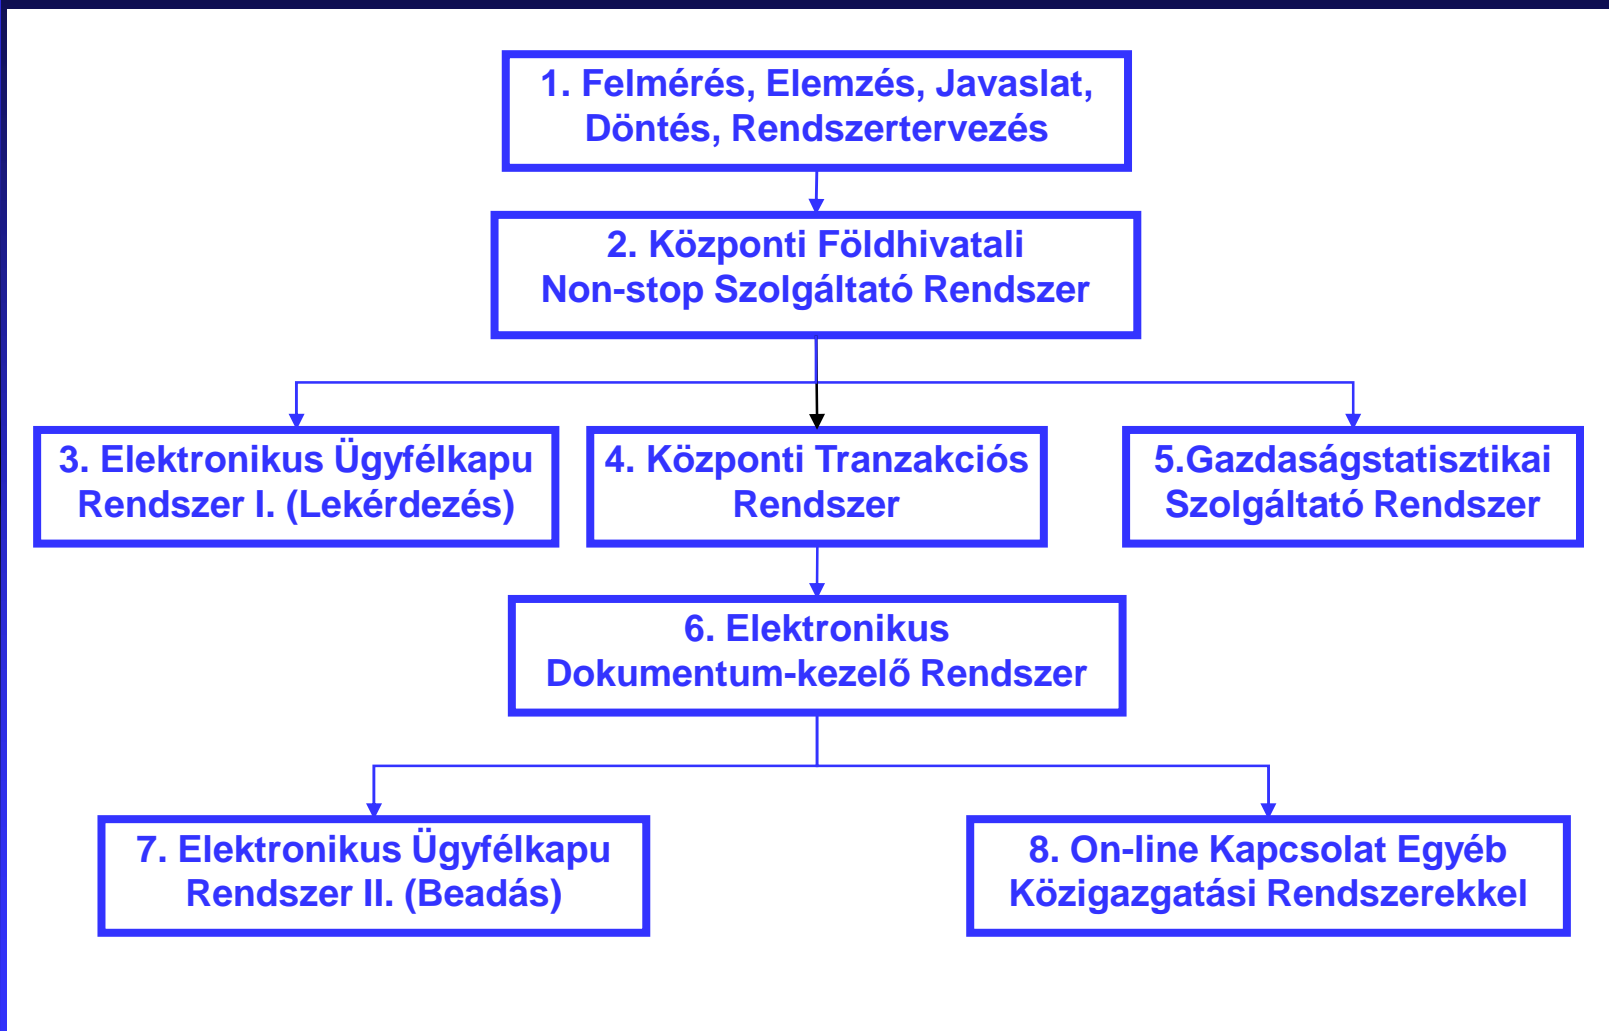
1. Felmérés, Elemzés, Javaslat, Döntés, Rendszertervezés

2. Központi Földhivatali Non-stop Szolgáltató Rendszer

3. Elektronikus Ügyfélkapu Rendszer I. (Lekérdezés)

4. Központi Tranzakciós Rendszer

5.Gazdaságstatisztikai Szolgáltató Rendszer

6. Elektronikus Dokumentum-kezelő Rendszer

7. Elektronikus Ügyfélkapu Rendszer II. (Beadás)

8. On-line Kapcsolat Egyéb Közigazgatási Rendszerekkel